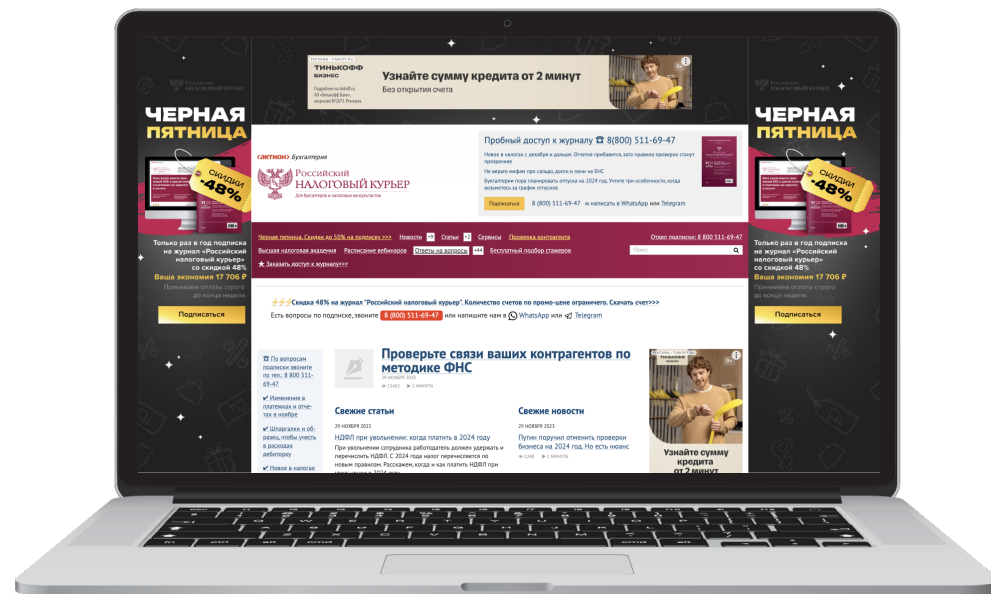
ТИНЬКОФФ БИЗНЕС

Узнайте сумму кредита от 2 минут
Без открытия счета

Российский НАЛОГОВЫЙ КУРЬЕР

ЧЕРНАЯ ПЯТНИЦА
СКИДКИ -48%
Только раз в год подписка на журнал «Российский налоговый курьер» со скидкой 48%
Ваша экономия 17 706 ₽
Принимаем оплаты строго до конца недели
Подписаться

«Актион» Бухгалтерия
Российский НАЛОГОВЫЙ КУРЬЕР
Для бухгалтеров и налоговых консультантов

Пробный доступ к журналу ☎ 8(800) 511-69-47
Новое в налогах с декабря и дальше. Отчетов прибавится, зато правила проверок станут прозрачнее
Не верьте мифам про сальдо, долги и пени на ЕНС
Бухгалтерам пора планировать отпуска на 2024 год. Учтите три особенности, когда возместить за график отпусков
Подписаться 8 (800) 511-69-47 и написать в WhatsApp или Telegram

Черная пятница. Скидка до 50% на подписку>>> Новости Статьи Сервисы Проверка контрагента
Отдел подписки: 8 800 511-69-47
Высшая налоговая академия Расписание вебинаров Ответы на вопросы Бесплатный подбор стажеров
Поиск
★ Заказать доступ к журналу>>>

⚡⚡⚡Скидка 48% на журнал "Российский налоговый курьер". Количество счетов по промо-цене ограничено. Скачать счет>>>
Есть вопросы по подписке, звоните 8 (800) 511-69-47 или напишите нам в WhatsApp или Telegram

☎ По вопросам подписки звоните по тел.: 8 800 511-69-47
✔ Изменения в платежках и отчетах в ноябре
✔ Шпаргалки и образец, чтобы учесть в расходах дебиторку
✔ Новое в налогах

Проверьте связи ваших контрагентов по методике ФНС
29 НОЯБРЯ 2023

Свежие статьи
29 НОЯБРЯ 2023
НДФЛ при увольнении: когда платить в 2024 году
При увольнении сотрудника работодатель должен удержать и перечислить НДФЛ. С 2024 года налог перечисляется по новым правилам. Расскажем, когда и как платить НДФЛ при

Свежие новости
29 НОЯБРЯ 2023
Путин поручил отменить проверки бизнеса на 2024 год. Но есть нюанс

Узнайте сумму кредита от 2 минут